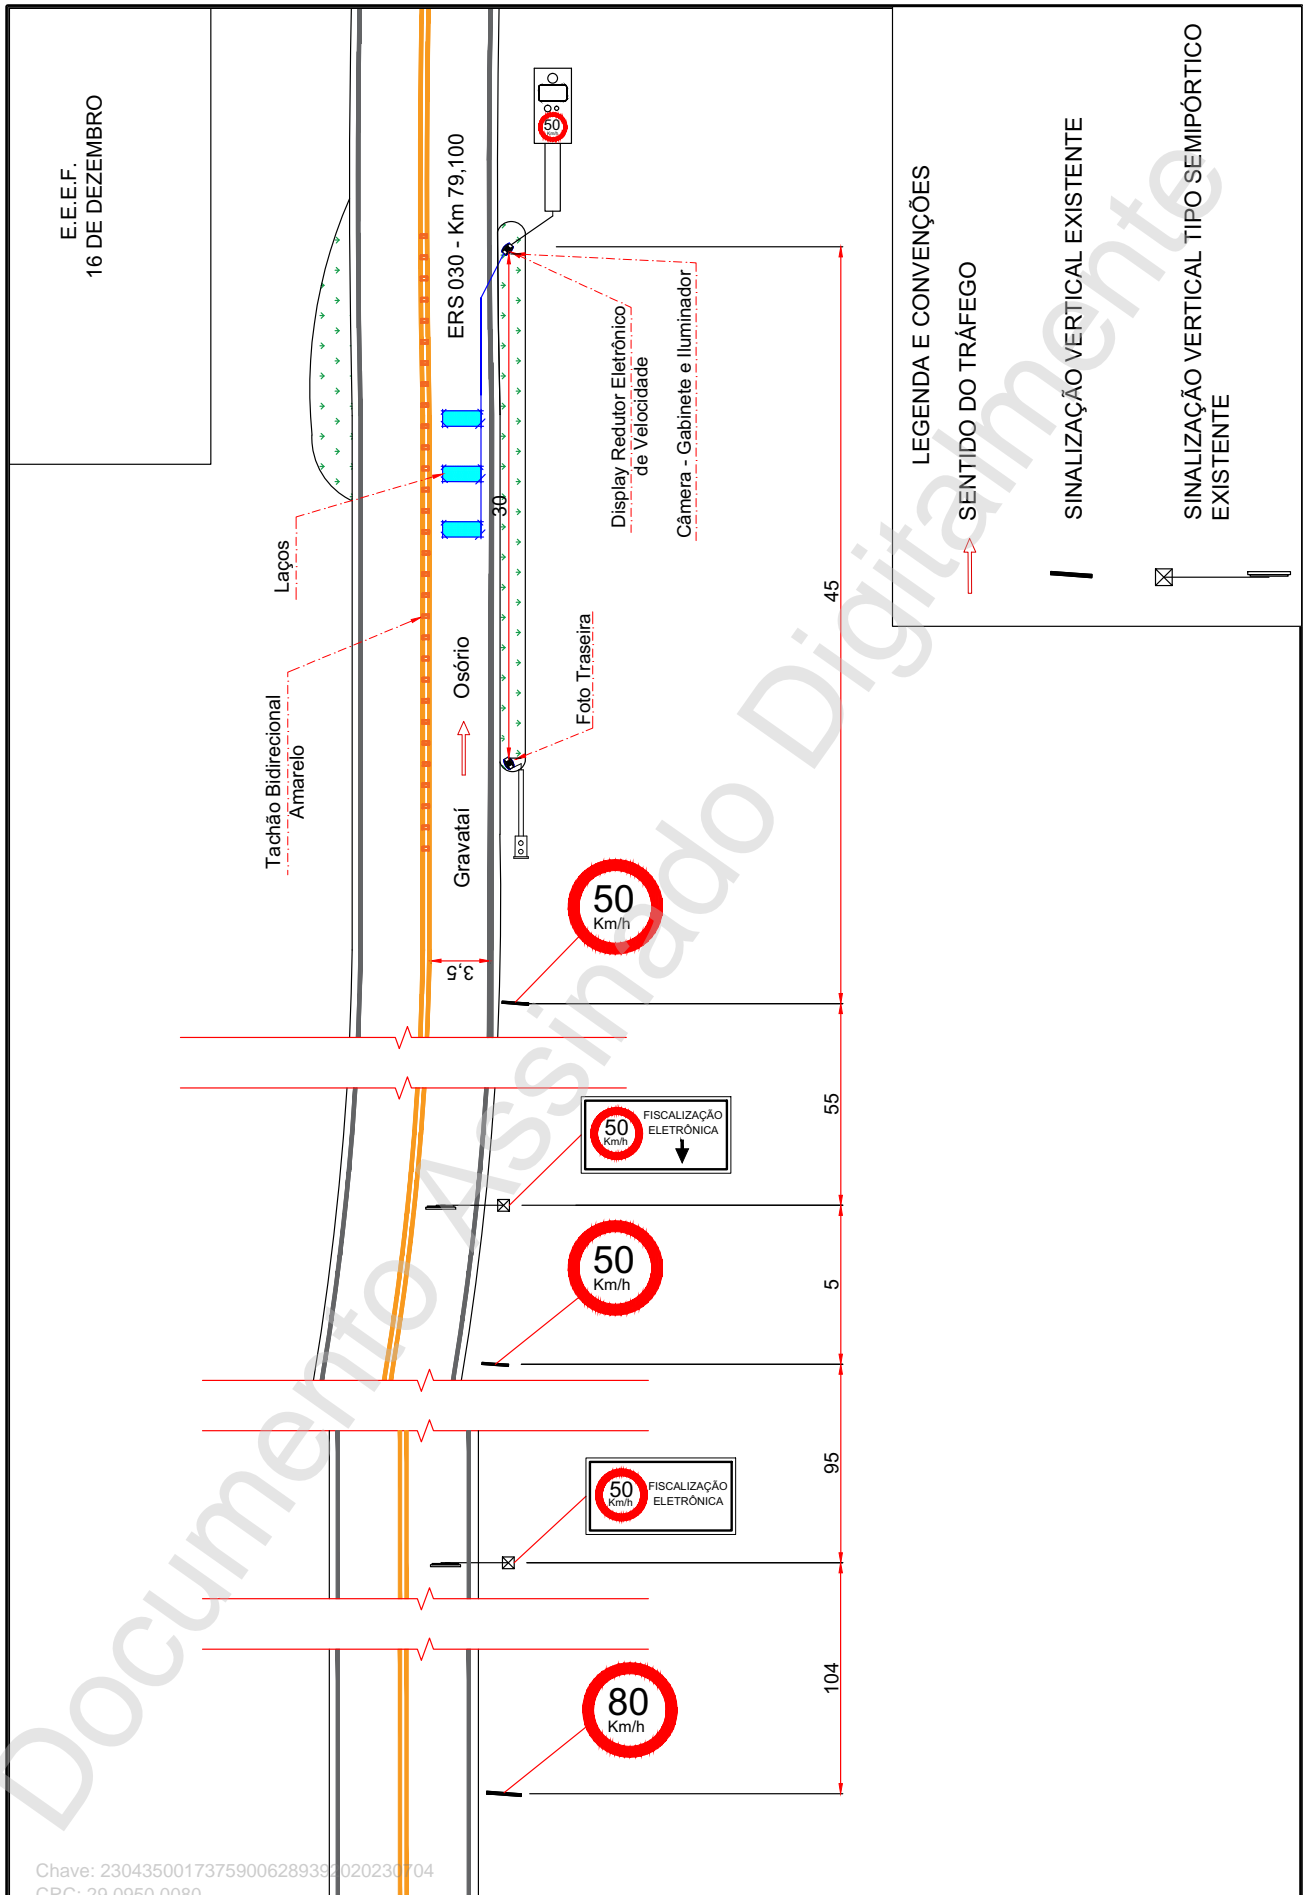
E.E.E.F.
16 DE DEZEMBRO

ERS 030 - Km 79,100

50
Km/h

Display Redutor Eletrônico de Velocidade

Câmera - Gabinete e Iluminador

Laços

30

Tachão Bidirecional Amarelo

Osório

Gravataí

Foto Traseira

45

50
Km/h

3,5

55

50
Km/h
FISCALIZAÇÃO ELETRÔNICA

5

50
Km/h

95

50
Km/h
FISCALIZAÇÃO ELETRÔNICA

104

80
Km/h

LEGENDA E CONVENÇÕES

SENTIDO DO TRÁFEGO

SINALIZAÇÃO VERTICAL EXISTENTE

SINALIZAÇÃO VERTICAL TIPO SEMIPÓRTICO EXISTENTE

Documento Assinado Digitalmente

Chave: 23043500173759006289392020230704
CRC: 29.0950.0080